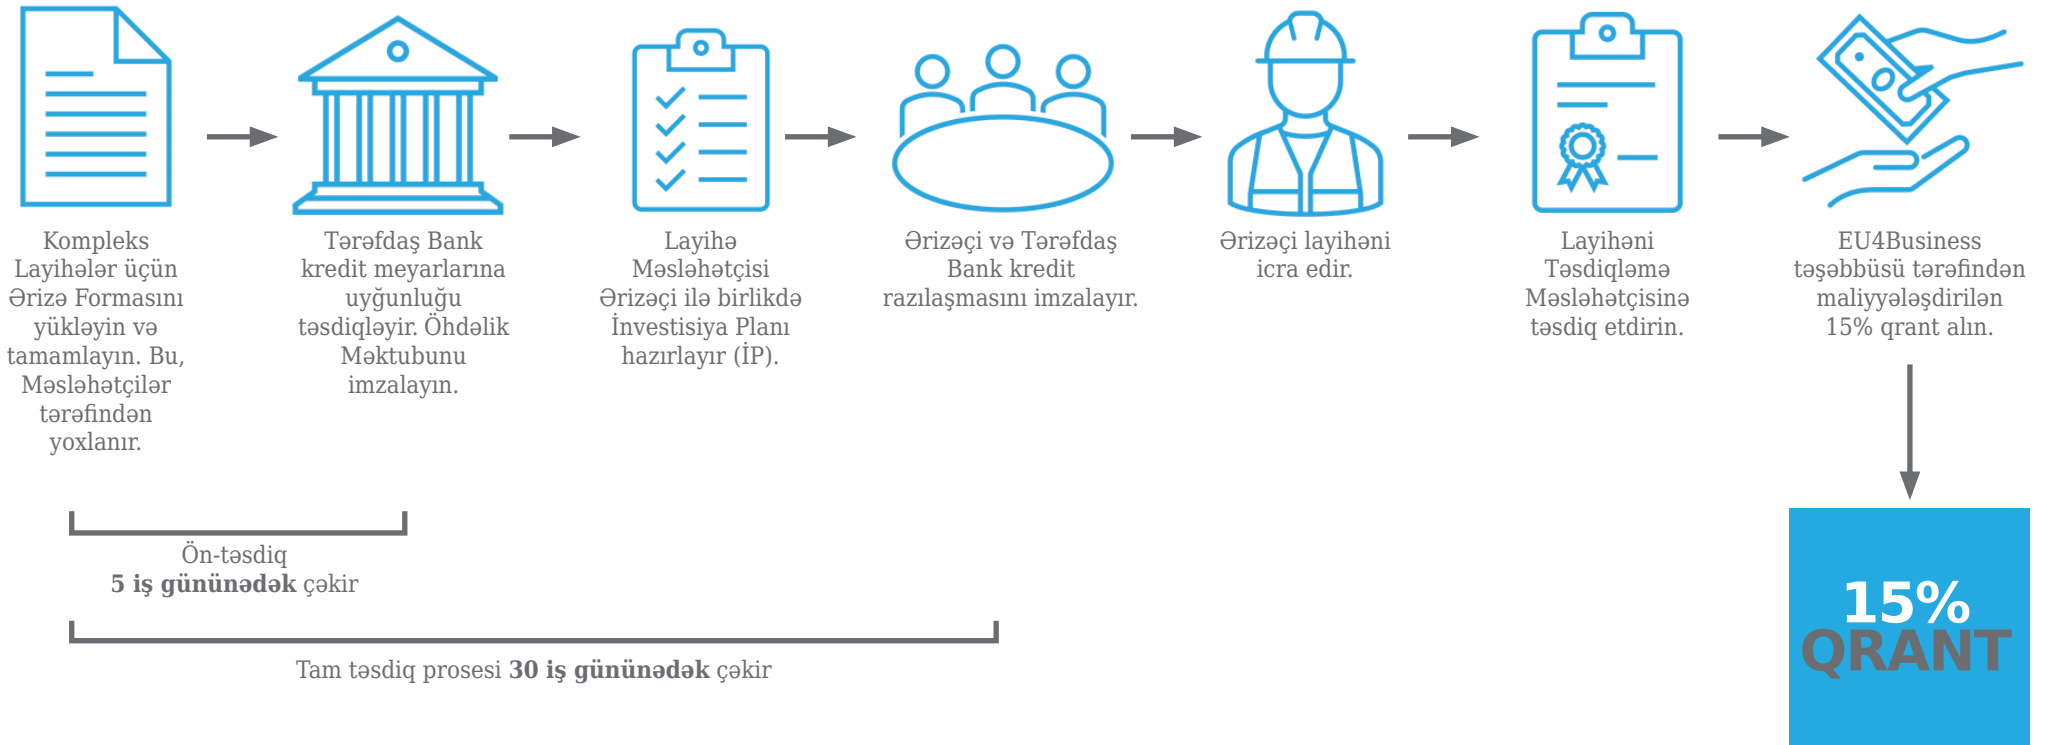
Kompleks Layihələr üçün Ərizə Formasını yükləyin və tamamlayın. Bu, Məsləhətçilər tərəfindən yoxlanır.

Tərəfdaş Bank kredit meyarlarına uyğunluğu təsdiqləyir. Öhdəlik Məktubunu imzalayın.

Layihə Məsləhətçisi Ərizəçi ilə birlikdə İnvestisiya Planı hazırlayır (İP).

Ərizəçi və Tərəfdaş Bank kredit razılaşmasını imzalayır.

Ərizəçi layihəni icra edir.

Layihəni Təsdiqləmə Məsləhətçisinə təsdiq etdirin.

EU4Business təşəbbüsü tərəfindən maliyyələşdirilən 15% qrant alın.

Ön-təsdiq
**5 iş gününədək** çəkir

Tam təsdiq prosesi **30 iş gününədək** çəkir

15%
QRANT